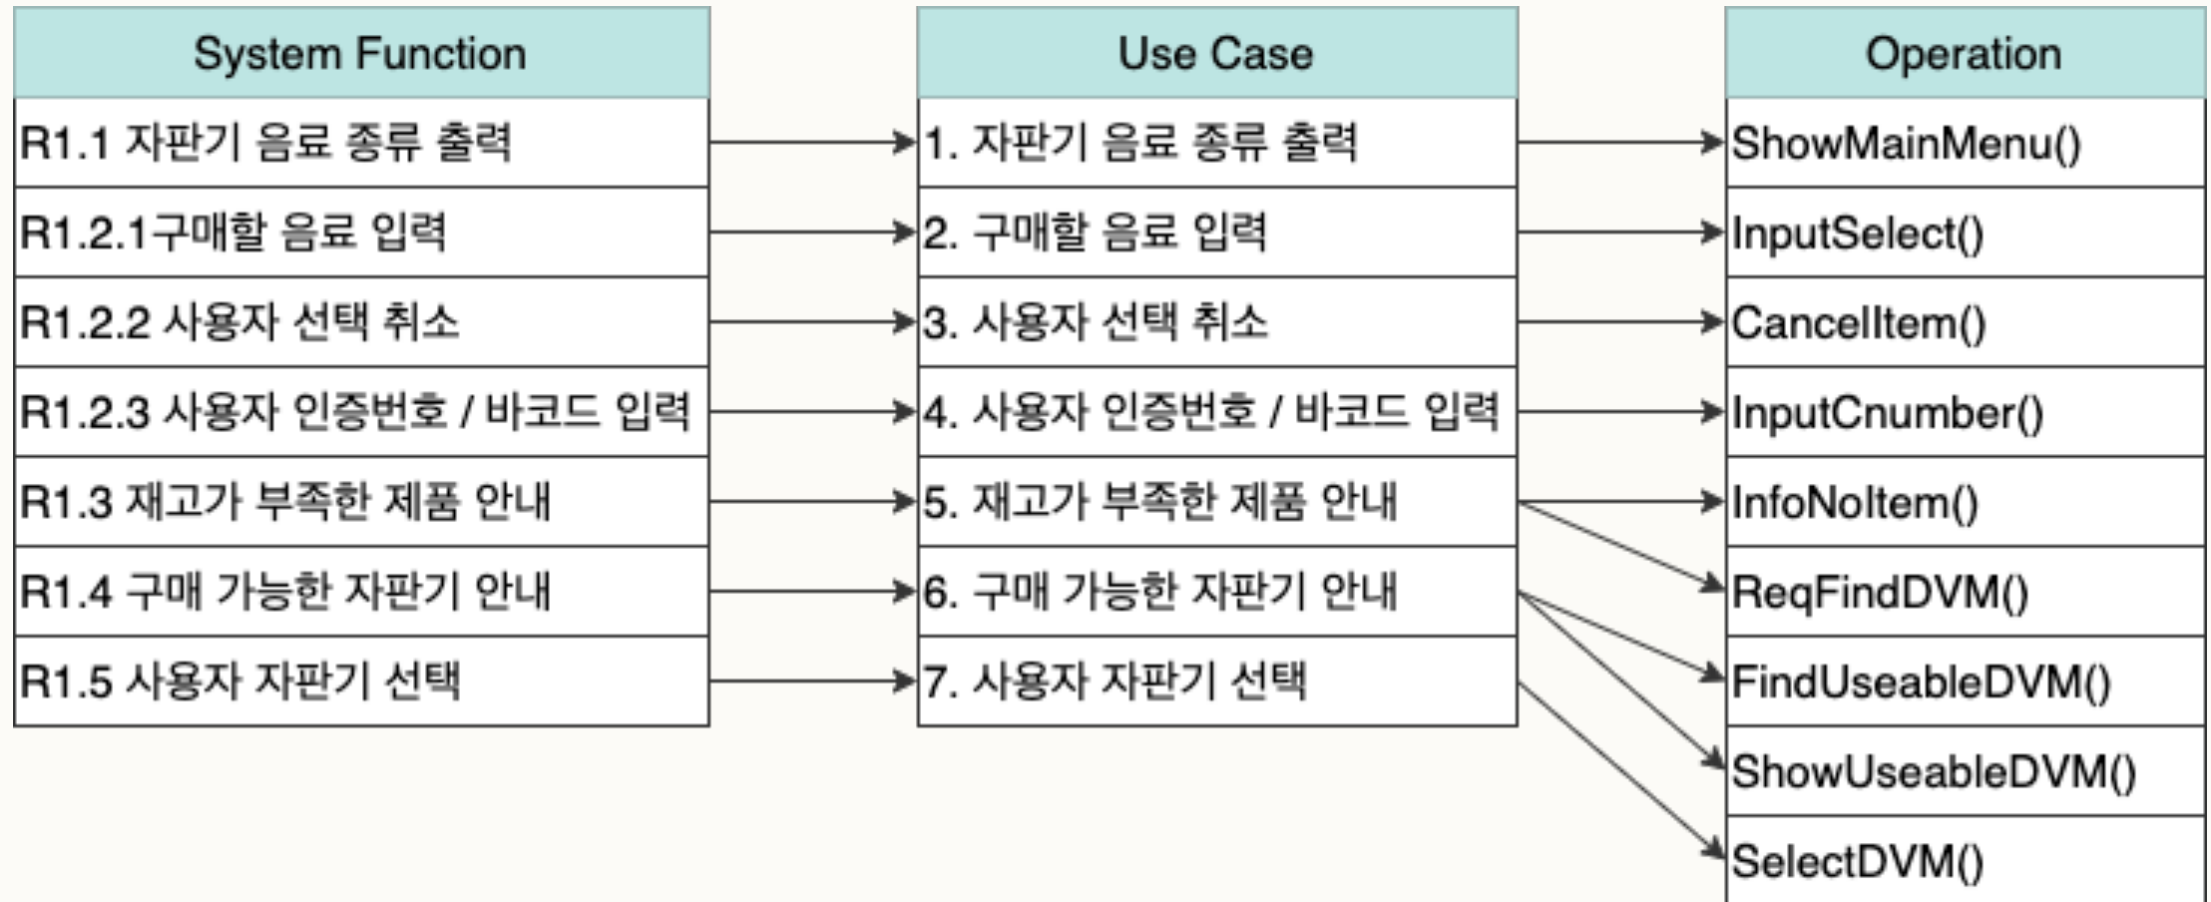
| System Function |
|---|
| R1.1 자판기 음료 종류 출력 |
| R1.2.1구매할 음료 입력 |
| R1.2.2 사용자 선택 취소 |
| R1.2.3 사용자 인증번호 / 바코드 입력 |
| R1.3 재고가 부족한 제품 안내 |
| R1.4 구매 가능한 자판기 안내 |
| R1.5 사용자 자판기 선택 |

| Use Case |
|---|
| 1. 자판기 음료 종류 출력 |
| 2. 구매할 음료 입력 |
| 3. 사용자 선택 취소 |
| 4. 사용자 인증번호 / 바코드 입력 |
| 5. 재고가 부족한 제품 안내 |
| 6. 구매 가능한 자판기 안내 |
| 7. 사용자 자판기 선택 |

| Operation |
|---|
| ShowMainMenu() |
| InputSelect() |
| CancelItem() |
| InputCnumber() |
| InfoNoItem() |
| ReqFindDVM() |
| FindUseableDVM() |
| ShowUseableDVM() |
| SelectDVM() |